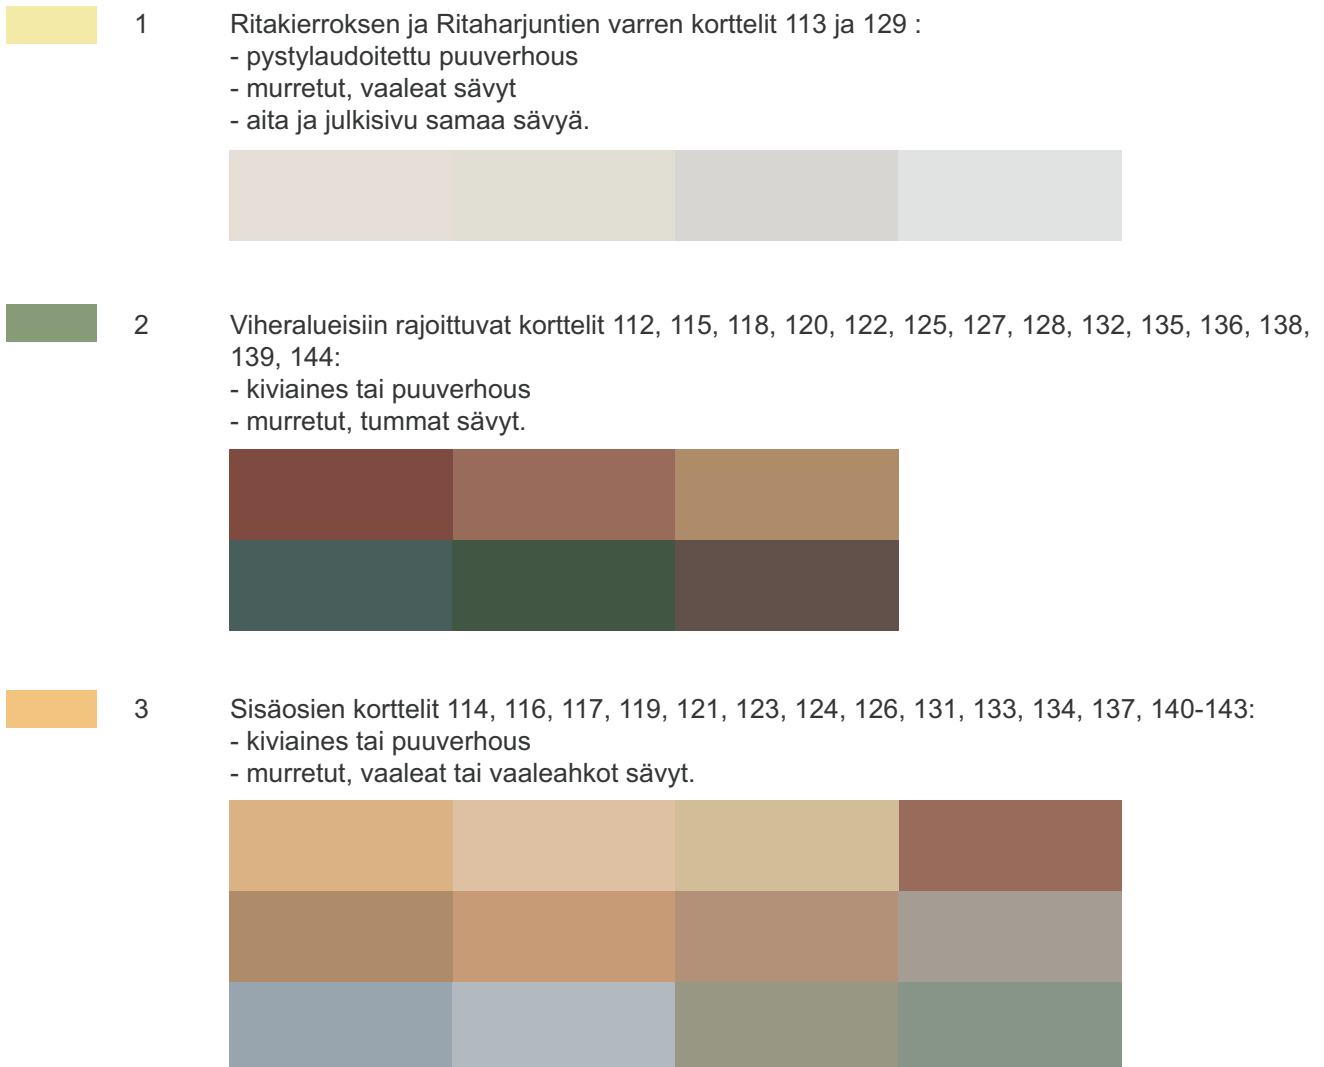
1

Ritakierroksen ja Ritaharjuntien varren korttelit 113 ja 129 :
- pystylaudoitettu puuverhous
- murretut, vaaleat sävyt
- aita ja julkisivu samaa sävyä.

2

Viheralueisiin rajoittuvat korttelit 112, 115, 118, 120, 122, 125, 127, 128, 132, 135, 136, 138, 139, 144:
- kiviaines tai puuverhous
- murretut, tummat sävyt.

3

Sisäosien korttelit 114, 116, 117, 119, 121, 123, 124, 126, 131, 133, 134, 137, 140-143:
- kiviaines tai puuverhous
- murretut, vaaleat tai vaaleahkot sävyt.